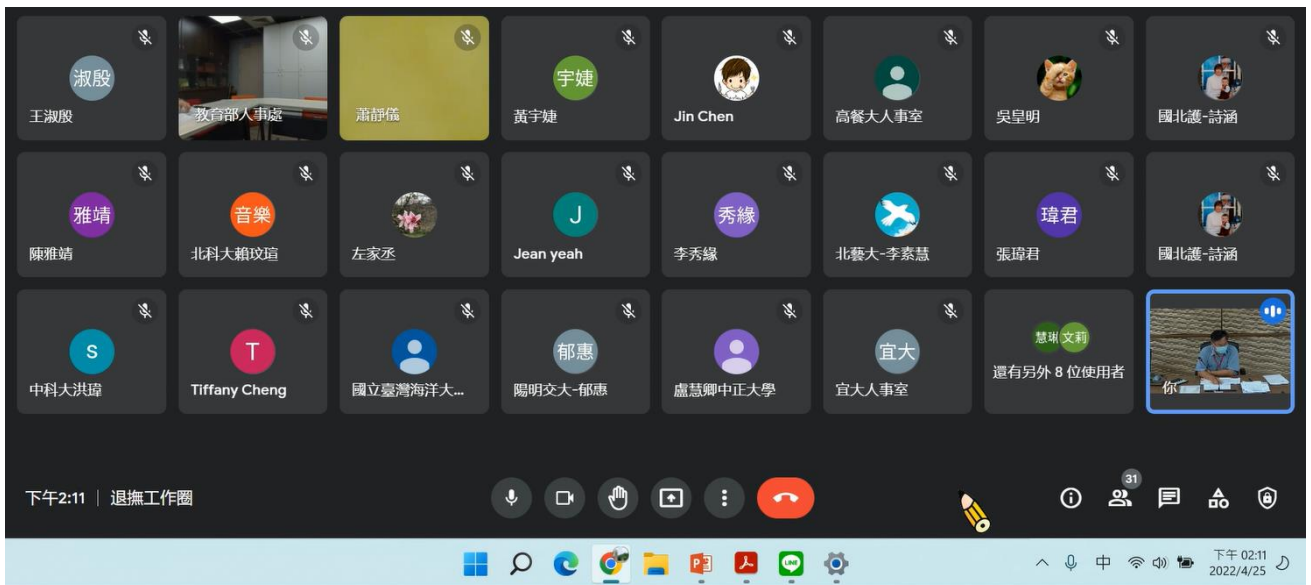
淑殷
王淑殷

教育部人事處

蕭靜儀

宇婕
黃宇婕

Jin Chen

高餐大人事室

吳皇明

國北護-詩涵

雅靖
陳雅靖

音樂
北科大賴玟埴

左家丞

J
Jean yeah

秀緣
李秀緣

北藝大-李素慧

瑋君
張瑋君

國北護-詩涵

S
中科大洪瑋

T
Tiffany Cheng

國立臺灣海洋大...

郁惠
陽明交大-郁惠

盧慧卿中正大學

宜大
宜大人事室

慧琳 文莉
還有另外 8 位使用者

你

下午2:11 | 退撫工作圈

31

中
下午 02:11
2022/4/25